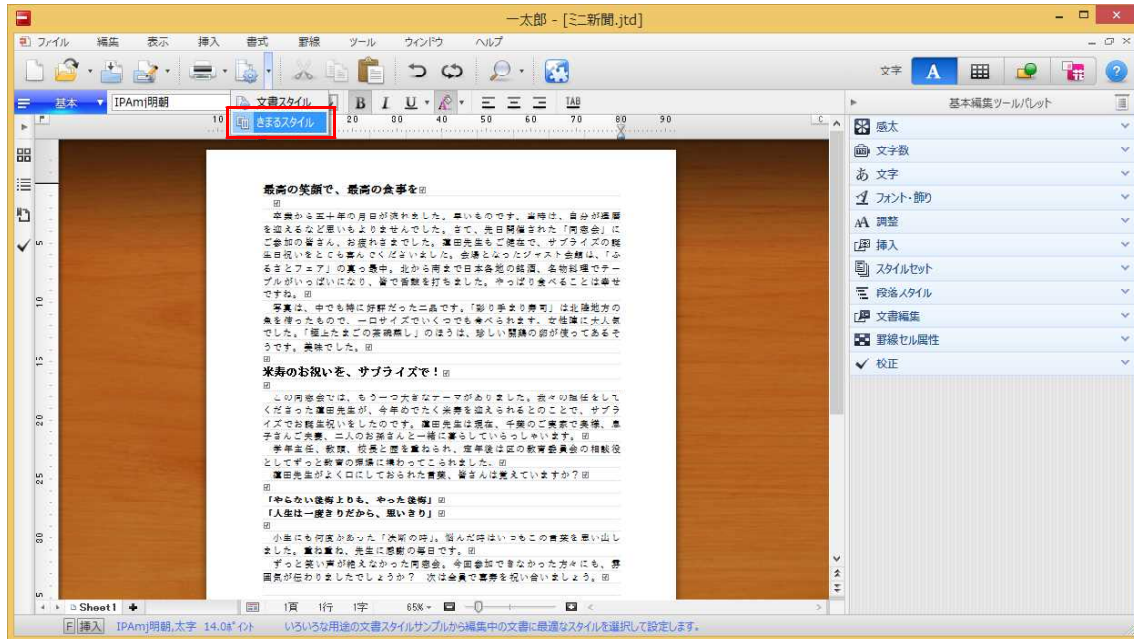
一太郎 - [ミニ新聞.jtd]

ファイル　編集　表示　挿入　書式　罫線　ツール　ウィンドウ　ヘルプ

文字　A

基本　IPAmj明朝　文書スタイル　B　I　U　TAB

きまるスタイル

基本編集ツールパレット

感太
文字数
文字
フォント・飾り
調整
挿入
スタイルセット
段落スタイル
文書編集
罫線セル属性
校正

最高の笑顔で、最高の食事を

卒業から三十年の月日が流れました。早いものです。当時は、自分が還暦を迎えるなど思いもよりませんでした。さて、先日開催された「同窓会」にご参加の皆さん、お疲れさまでした。津田先生もご健在で、サプライズの誕生日祝いをとても喜んでくださいました。会場となったジャスト会館は、「ふるさとフェア」の真っ最中。北から南まで日本各地の銘酒、名物料理でテーブルがいっぱいになり、皆で舌鼓を打ちました。やっぱり食べることは幸せですね。

写真は、中でも特に好評だった二品です。「彩り手まり寿司」は北陸地方の魚を使ったもので、一口サイズでいくつでも食べられます。女性陣に大人気でした。「極上たまごの茶碗蒸し」のほうは、珍しい銘柄の卵が使ってあるそうです。美味でした。

米寿のお祝いを、サプライズで！

この同窓会では、もう一つ大きなテーマがありました。我々の担任をしてくださった津田先生が、今年めでたく米寿を迎えられるとのことで、サプライズでお誕生祝いをしたのです。津田先生は現在、千葉のご実家で奥様、息子さんご夫妻、二人のお孫さんと一緒に暮らしていらっしゃいます。

学年主任、教頭、校長と歴を重ねられ、定年後は区の教育委員会の相談役としてずっと教育の現場に携わってこられました。

津田先生がよく口にしておられた言葉、皆さんは覚えていますか？

「やらない後悔よりも、やった後悔」
「人生は一度きりだから、思いきり」

小生にも何度かあった「決断の時」。悩んだ時はいつもこの言葉を思い出しました。重ね重ね、先生に感謝の毎日です。

ずっと笑い声が絶えなかった同窓会。今回参加できなかった方々にも、雰囲気が伝わりましたでしょうか？　次は全員で喜寿を祝い合いましょう。

Sheet1

1頁　1行　1字　65%

F 挿入　IPAmj明朝,太字 14.0ポイント　いろいろな用途の文書スタイルサンプルから編集中の文書に最適なスタイルを選択して設定します。